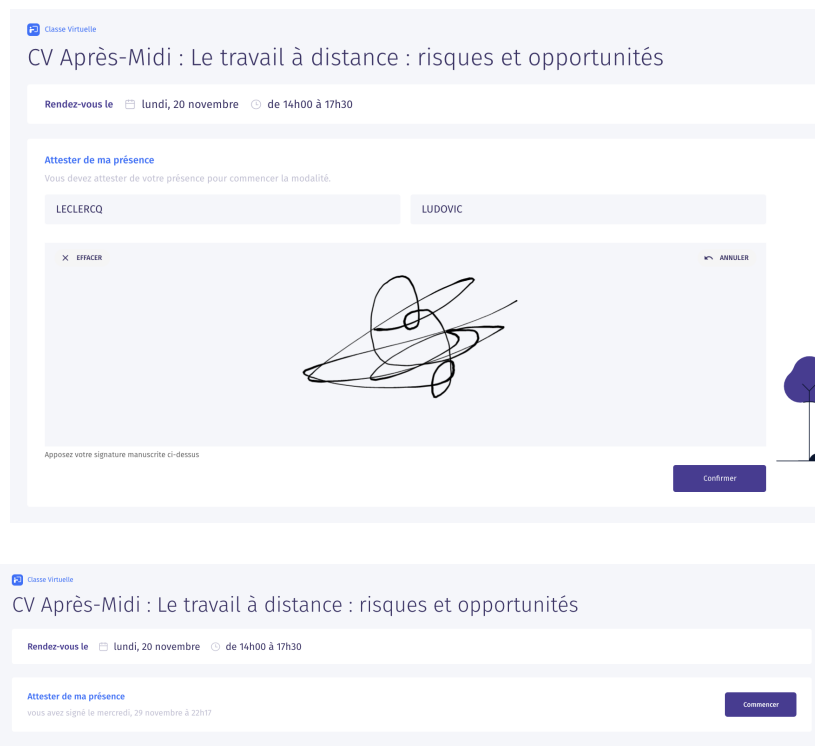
Classe Virtuelle

CV Après-Midi : Le travail à distance : risques et opportunités

Rendez-vous le lundi, 20 novembre de 14h00 à 17h30

Attester de ma présence

Vous devez attester de votre présence pour commencer la modalité.

LECLERCQ

LUDOVIC

EFFACER

ANNULER

Apposez votre signature manuscrite ci-dessus

Confirmer

Classe Virtuelle

CV Après-Midi : Le travail à distance : risques et opportunités

Rendez-vous le lundi, 20 novembre de 14h00 à 17h30

Attester de ma présence

vous avez signé le mercredi, 29 novembre à 22h17

Commencer